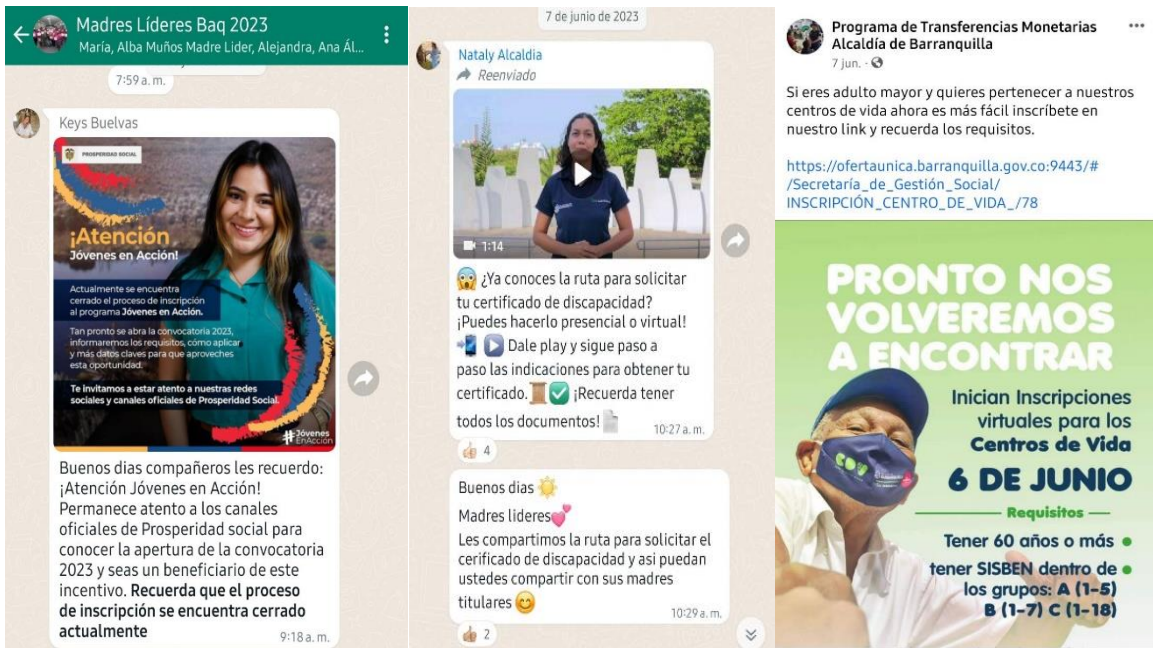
Madres Líderes Baq 2023
María, Alba Muños Madre Lider, Alejandra, Ana Ál...

7:59 a. m.

Keys Buelvas

PROSPERIDAD SOCIAL

¡Atención
Jóvenes en Acción!

Actualmente se encuentra cerrado el proceso de inscripción al programa Jóvenes en Acción.

Tan pronto se abra la convocatoria 2023, informaremos los requisitos, cómo aplicar y más datos claves para que aproveches esta oportunidad.

Te invitamos a estar atento a nuestras redes sociales y canales oficiales de Prosperidad Social.

Jóvenes EnAcción

Buenos dias compañeros les recuerdo: ¡Atención Jóvenes en Acción! Permanece atento a los canales oficiales de Prosperidad social para conocer la apertura de la convocatoria 2023 y seas un beneficiario de este incentivo. Recuerda que el proceso de inscripción se encuentra cerrado actualmente
9:18 a. m.

7 de junio de 2023

Nataly Alcaldia
Reenviado

1:14

😱 ¿Ya conoces la ruta para solicitar tu certificado de discapacidad? ¡Puedes hacerlo presencial o virtual!
📲 ▶️ Dale play y sigue paso a paso las indicaciones para obtener tu certificado. 📜✅ ¡Recuerda tener todos los documentos! 📄
10:27 a. m.

👍 4

Buenos dias ☀️
Madres lideres💕
Les compartimos la ruta para solicitar el cerificado de discapacidad y asi puedan ustedes compartir con sus madres titulares 😊
10:29 a. m.

👍 2

Programa de Transferencias Monetarias Alcaldía de Barranquilla
7 jun. ·

Si eres adulto mayor y quieres pertenecer a nuestros centros de vida ahora es más fácil inscríbete en nuestro link y recuerda los requisitos.

https://ofertaunica.barranquilla.gov.co:9443/#/Secretaría_de_Gestión_Social/INSCRIPCIÓN_CENTRO_DE_VIDA_/78

PRONTO NOS VOLVEREMOS A ENCONTRAR

Inician Inscripciones virtuales para los Centros de Vida
6 DE JUNIO

Requisitos

Tener 60 años o más

tener SISBEN dentro de los grupos: A (1-5) B (1-7) C (1-18)